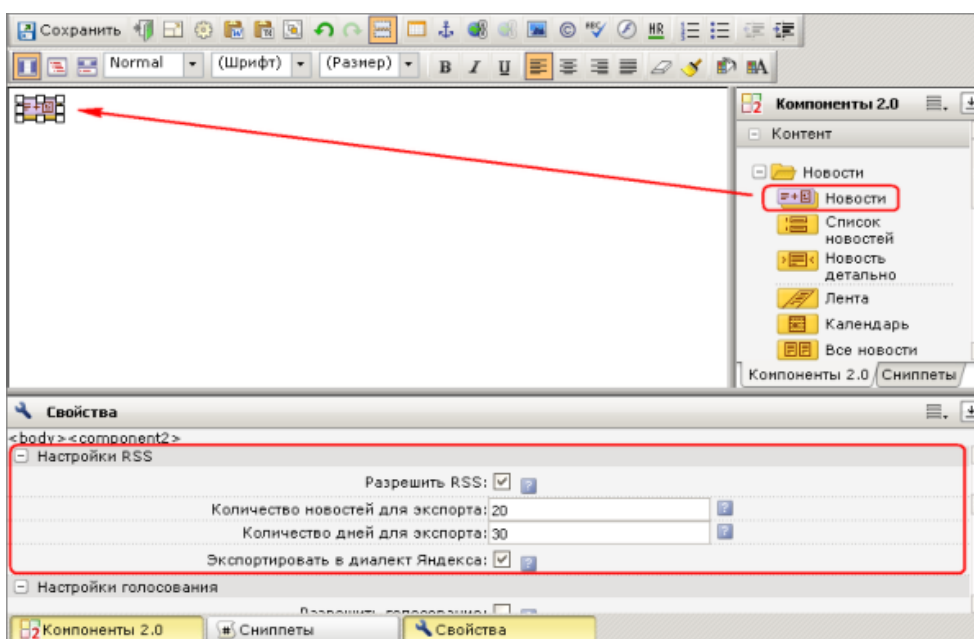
Сохранить

HR

Normal (Шрифт) (Размер) B I U

Компоненты 2.0

Контент

Новости

Новости

Список новостей

Новость детально

Лента

Календарь

Все новости

Компоненты 2.0 Сниппеты

Свойства

<body><component2>

Настройки RSS

Разрешить RSS: ☑ ?

Количество новостей для экспорта: 20 ?

Количество дней для экспорта: 30 ?

Экспортировать в диалект Яндекса: ☑ ?

Настройки голосования

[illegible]

Компоненты 2.0 Сниппеты Свойства